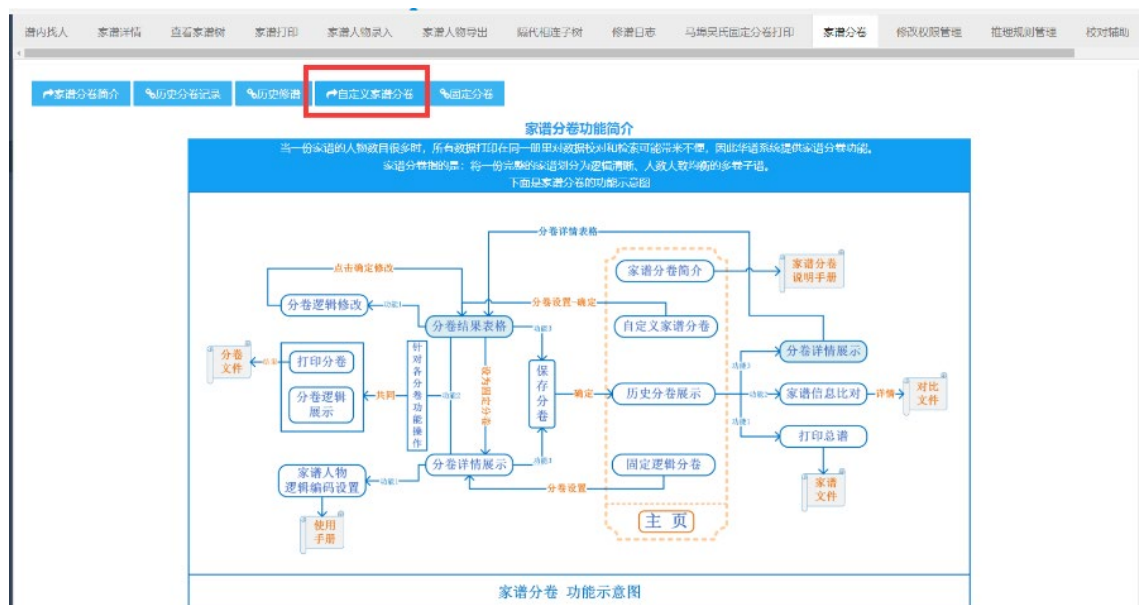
谱内找人 家谱详情 查看家谱树 家谱打印 家谱人物录入 家谱人物导出 隔代相连子树 修谱日志 马塘吴氏固定分卷打印 家谱分卷 修改权限管理 推继规则管理 校对辅助

家谱分卷简介 历史分卷记录 历史修谱 自定义家谱分卷 固定分卷

家谱分卷功能简介

当一份家谱的人物数目很多时，所有数据打印在同一册里对数据校对和检索可能带来不便，因此华谱系统提供家谱分卷功能。

家谱分卷指的是：将一份完整的家谱划分为逻辑清晰、人数人数均衡的多卷子谱。

下面是家谱分卷的功能示意图

分卷详情表格

点击确定修改

家谱分卷简介

家谱分卷说明手册

分卷逻辑修改

功能1

分卷设置-确定

分卷结果表格

功能3

自定义家谱分卷

分卷详情展示

分卷文件

打印分卷

针对各分卷功能操作

设为固定分卷

保存分卷

分卷逻辑展示

共同

功能2

确定

历史分卷展示

功能2

家谱信息比对

详情

对比文件

打印总谱

分卷详情展示

功能3

固定逻辑分卷

家谱人物逻辑编码设置

功能1

分卷设置

家谱文件

使用手册

主 页

家谱分卷 功能示意图